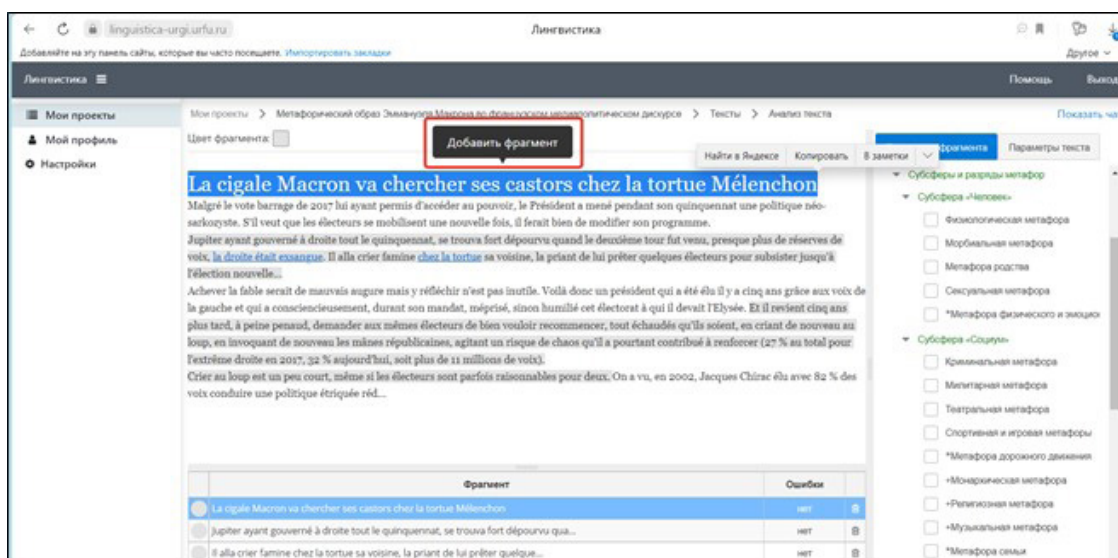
linguistica-urgi.urfu.ru Лингвистика

Добавляйте на эту панель сайты, которые вы часто посещаете. Импортировать закладки

Другое

Лингвистика ≡

Помощь Выход

Мои проекты
Мой профиль
Настройки

Мои проекты > Метафорический образ Эммануэля Макрона во французском медиаполитическом дискурсе > Тексты > Анализ текста

Показать ча

Цвет фрагмента:

Добавить фрагмент

Найти в Яндексе Копировать В заметки

фрагмента Параметры текста

La cigale Macron va chercher ses castors chez la tortue Mélenchon

Malgré le vote barrage de 2017 lui ayant permis d'accéder au pouvoir, le Président a mené pendant son quinquennat une politique néo-sarkozyste. S'il veut que les électeurs se mobilisent une nouvelle fois, il ferait bien de modifier son programme.

Jupiter ayant gouverné à droite tout le quinquennat, se trouva fort dépourvu quand le deuxième tour fut venu, presque plus de réserves de voix, la droite était exsangue. Il alla crier famine chez la tortue sa voisine, la priant de lui prêter quelques électeurs pour subsister jusqu'à l'élection nouvelle…

Achever la fable serait de mauvais augure mais y réfléchir n'est pas inutile. Voilà donc un président qui a été élu il y a cinq ans grâce aux voix de la gauche et qui a consciencieusement, durant son mandat, méprisé, sinon humilié cet électorat à qui il devait l'Elysée. Et il revient cinq ans plus tard, à peine penaud, demander aux mêmes électeurs de bien vouloir recommencer, tout échaudés qu'ils soient, en criant de nouveau au loup, en invoquant de nouveau les mânes républicaines, agitant un risque de chaos qu'il a pourtant contribué à renforcer (27 % au total pour l'extrême droite en 2017, 32 % aujourd'hui, soit plus de 11 millions de voix).

Crier au loup est un peu court, même si les électeurs sont parfois raisonnables pour deux. On a vu, en 2002, Jacques Chirac élu avec 82 % des voix conduire une politique étriquée réd…

| Фрагмент | Ошибки |
|---|---|
| La cigale Macron va chercher ses castors chez la tortue Mélenchon | нет |
| Jupiter ayant gouverné à droite tout le quinquennat, se trouva fort dépourvu qua... | нет |
| Il alla crier famine chez la tortue sa voisine, la priant de lui prêter quelque... | нет |

Субсферы и разряды метафор
Субсфера «Человек»
Физиологическая метафора
Морбиальная метафора
Метафора родства
Сексуальная метафора
*Метафора физического и эмоцио
Субсфера «Социум»
Криминальная метафора
Милитарная метафора
Театральная метафора
Спортивная и игровая метафоры
*Метафора дорожного движения
+Монархическая метафора
+Религиозная метафора
+Музыкальная метафора
*Метафора семьи